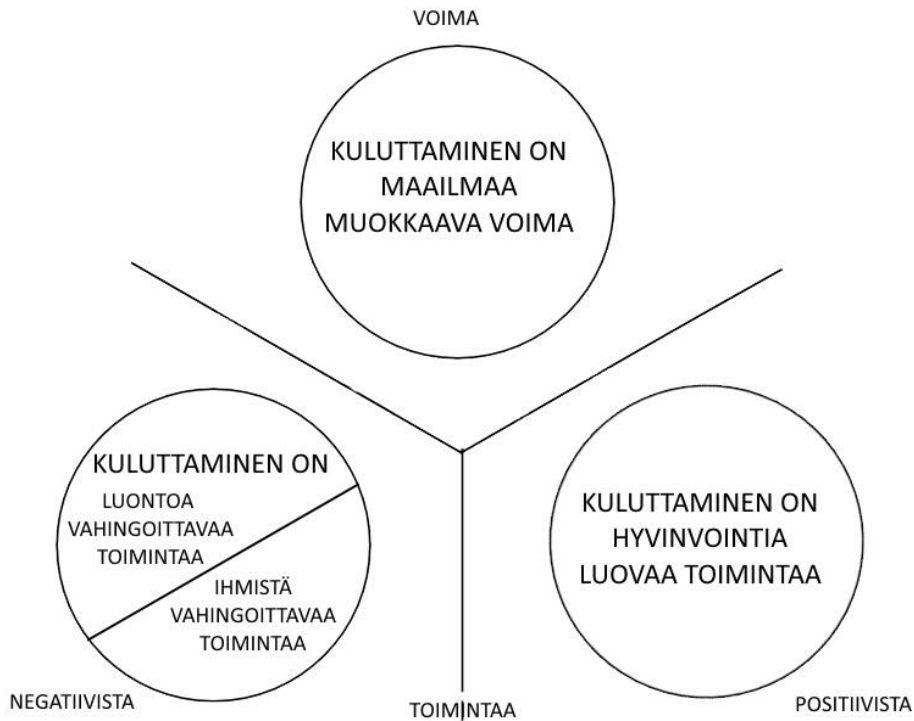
VOIMA

KULUTTAMINEN ON MAAILMAA MUOKKAAVA VOIMA

KULUTTAMINEN ON

LUONTOA VAHINGOITTAVAA TOIMINTAA

IHMISTÄ VAHINGOITTAVAA TOIMINTAA

KULUTTAMINEN ON HYVINVOINTIA LUOVAA TOIMINTAA

NEGATIIVISTA

TOIMINTAA

POSITIIVISTA